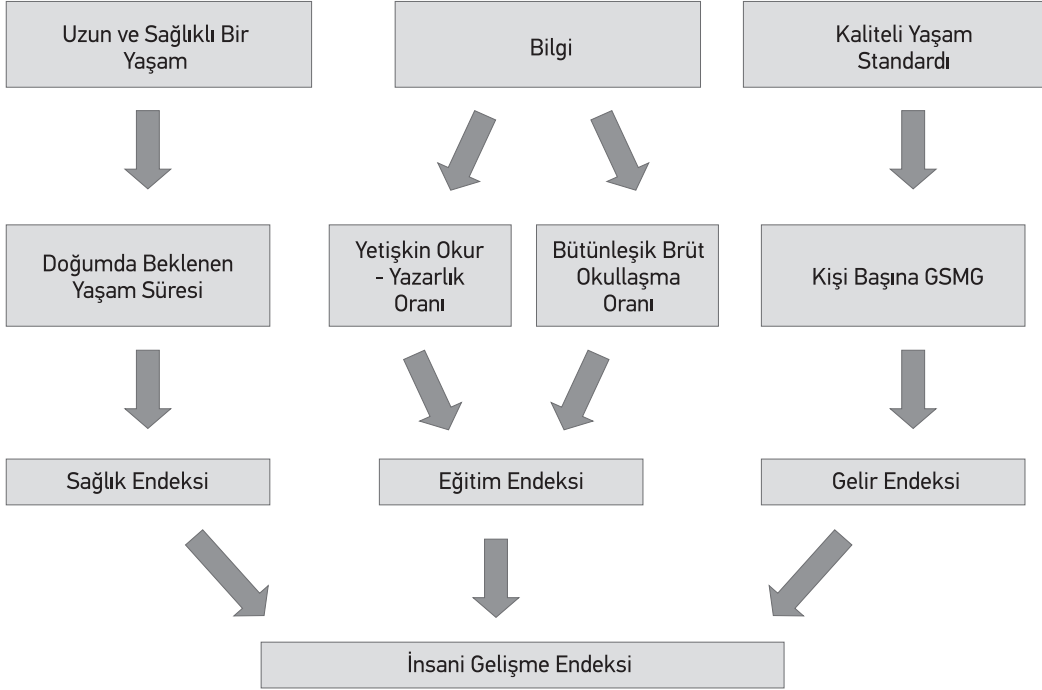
Uzun ve Sağlıklı Bir Yaşam

Bilgi

Kaliteli Yaşam Standardı

Doğumda Beklenen Yaşam Süresi

Yetişkin Okur - Yazarlık Oranı

Bütünleşik Brüt Okullaşma Oranı

Kişi Başına GSMG

Sağlık Endeksi

Eğitim Endeksi

Gelir Endeksi

İnsani Gelişme Endeksi